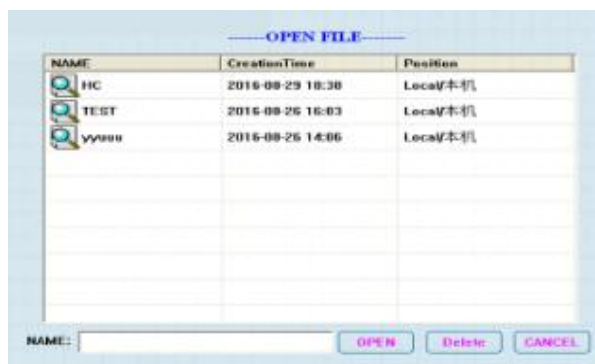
------OPEN FILE------

| NAME | CreationTime | Position |
|---|---|---|
| HC | 2016-08-29 18:38 | Local/本机 |
| TEST | 2016-08-26 16:03 | Local/本机 |
| yyuuu | 2016-08-26 14:06 | Local/本机 |

NAME:

OPEN Delete CANCEL